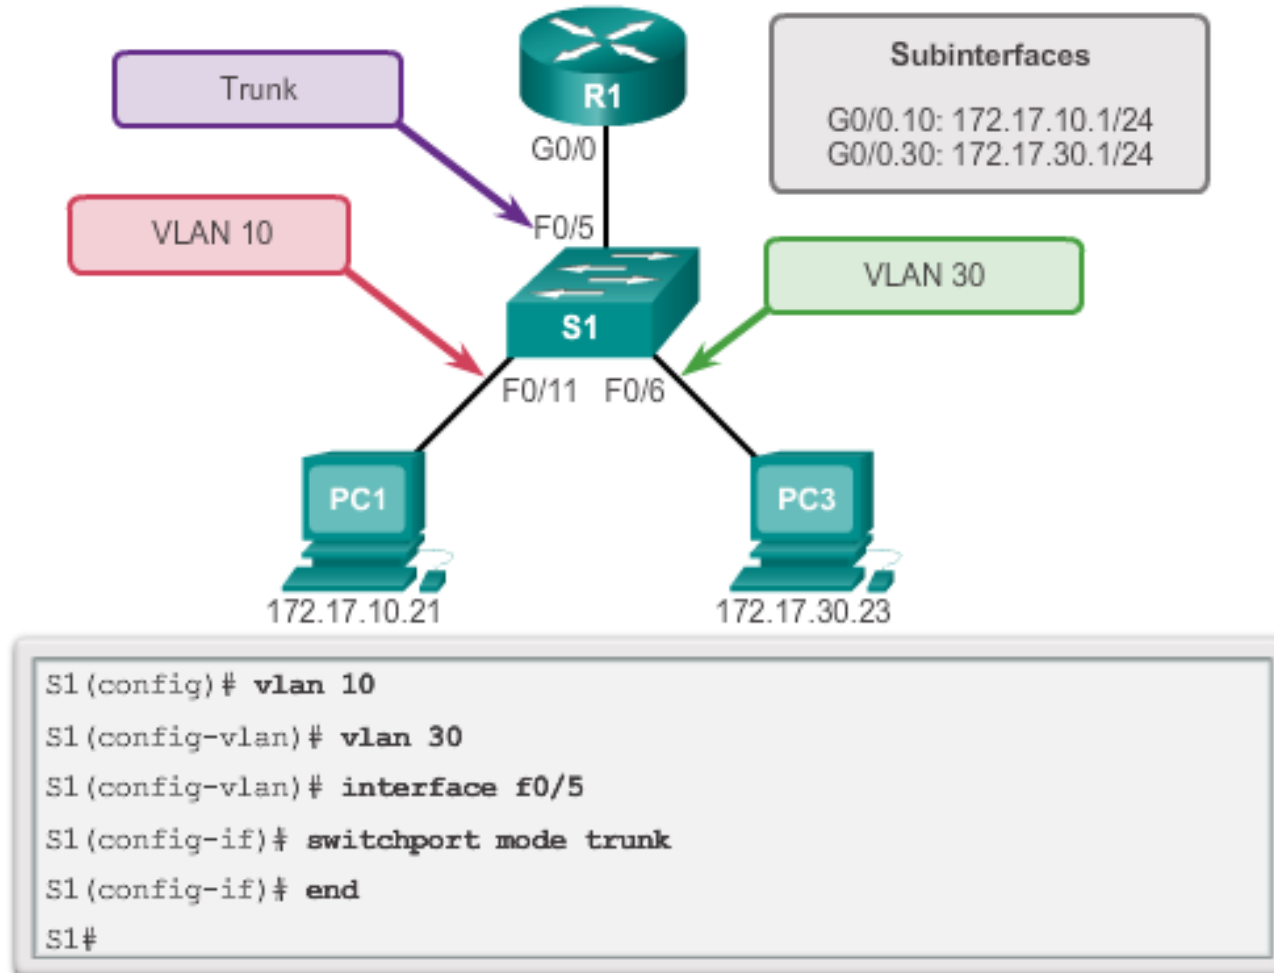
Trunk

R1

G0/0

Subinterfaces

G0/0.10: 172.17.10.1/24
G0/0.30: 172.17.30.1/24

VLAN 10

F0/5

VLAN 30

S1

F0/11 F0/6

PC1

PC3

172.17.10.21

172.17.30.23

S1(config)# **vlan 10**

S1(config-vlan)# **vlan 30**

S1(config-vlan)# **interface f0/5**

S1(config-if)# **switchport mode trunk**

S1(config-if)# **end**

S1#